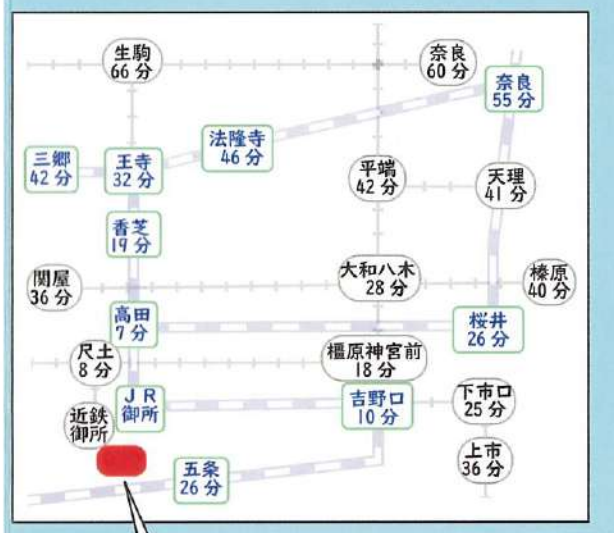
生駒
66分

奈良
60分

奈良
55分

三郷
42分

王寺
32分

法隆寺
46分

平端
42分

天理
41分

香芝
19分

関屋
36分

大和八木
28分

榛原
40分

高田
7分

桜井
26分

尺土
8分

橿原神宮前
18分

JR
御所

吉野口
10分

下市口
25分

近鉄
御所

上市
36分

五条
26分